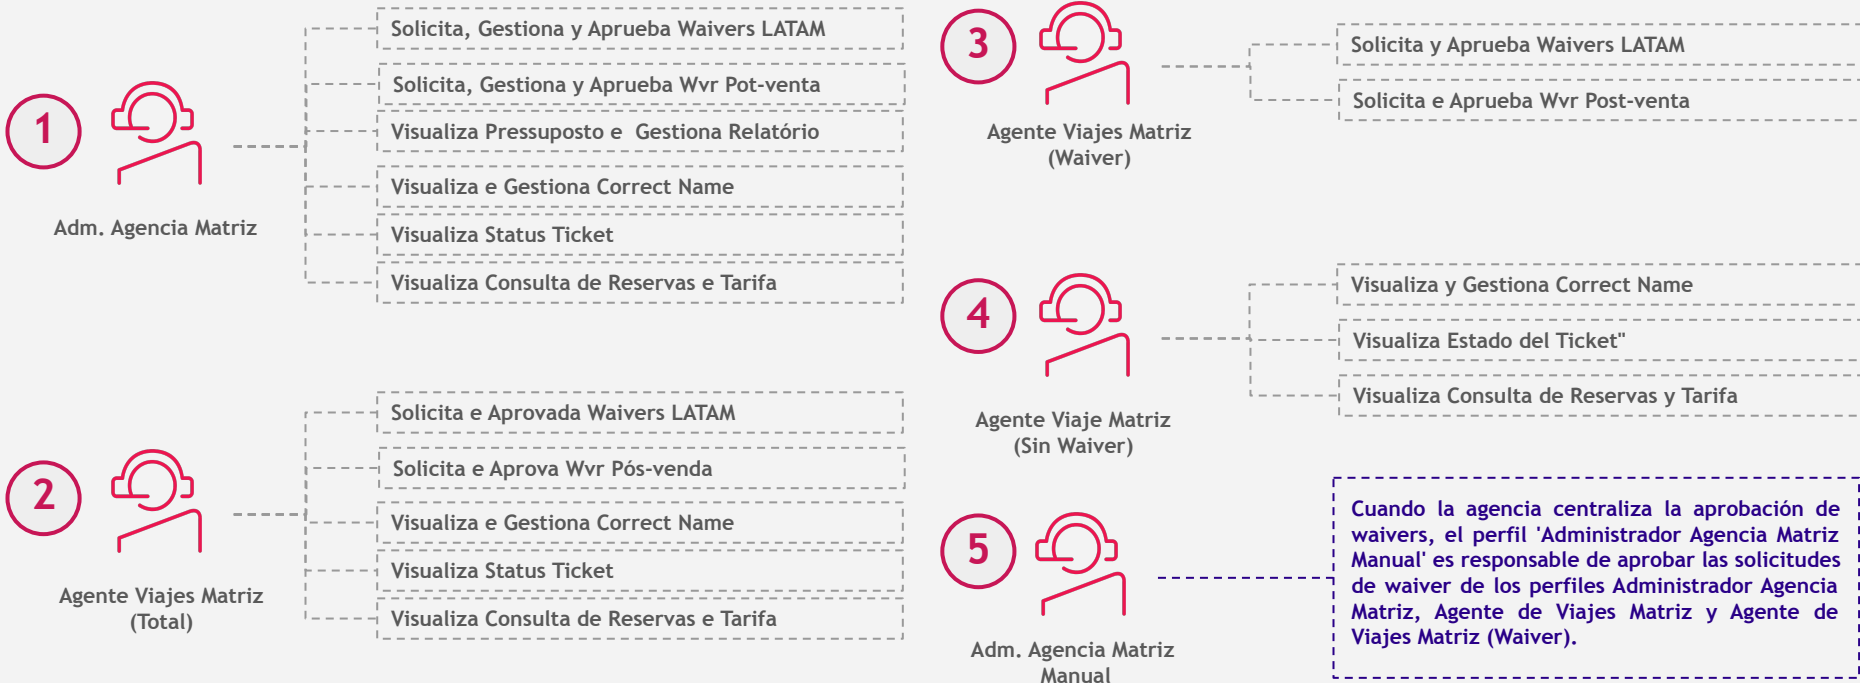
1

Adm. Agencia Matriz

Solicita, Gestiona y Aprueba Waivers LATAM

Solicita, Gestiona y Aprueba Wvr Pot-venta

Visualiza Pressuposto e Gestiona Relatório

Visualiza e Gestiona Correct Name

Visualiza Status Ticket

Visualiza Consulta de Reservas e Tarifa

2

Agente Viajes Matriz (Total)

Solicita e Aprovada Waivers LATAM

Solicita e Aprova Wvr Pós-venda

Visualiza e Gestiona Correct Name

Visualiza Status Ticket

Visualiza Consulta de Reservas e Tarifa

3

Agente Viajes Matriz (Waiver)

Solicita y Aprueba Waivers LATAM

Solicita e Aprueba Wvr Post-venta

4

Agente Viaje Matriz (Sin Waiver)

Visualiza y Gestiona Correct Name

Visualiza Estado del Ticket"

Visualiza Consulta de Reservas y Tarifa

5

Adm. Agencia Matriz Manual

Cuando la agencia centraliza la aprobación de waivers, el perfil 'Administrador Agencia Matriz Manual' es responsable de aprobar las solicitudes de waiver de los perfiles Administrador Agencia Matriz, Agente de Viajes Matriz y Agente de Viajes Matriz (Waiver).